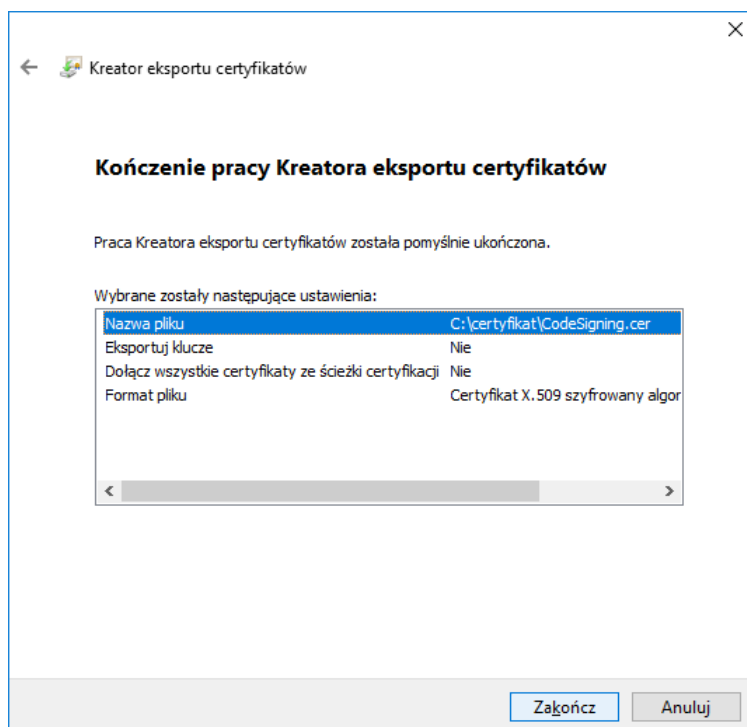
Kreator eksportu certyfikatów

Kończenie pracy Kreatora eksportu certyfikatów

Praca Kreatora eksportu certyfikatów została pomyślnie ukończona.

Wybrane zostały następujące ustawienia:

| | |
|---|---|
| Nazwa pliku | C:\certyfikat\CodeSigning.cer |
| Eksportuj klucze | Nie |
| Dołącz wszystkie certyfikaty ze ścieżki certyfikacji | Nie |
| Format pliku | Certyfikat X.509 szyfrowany algor |

Zakończ Anuluj